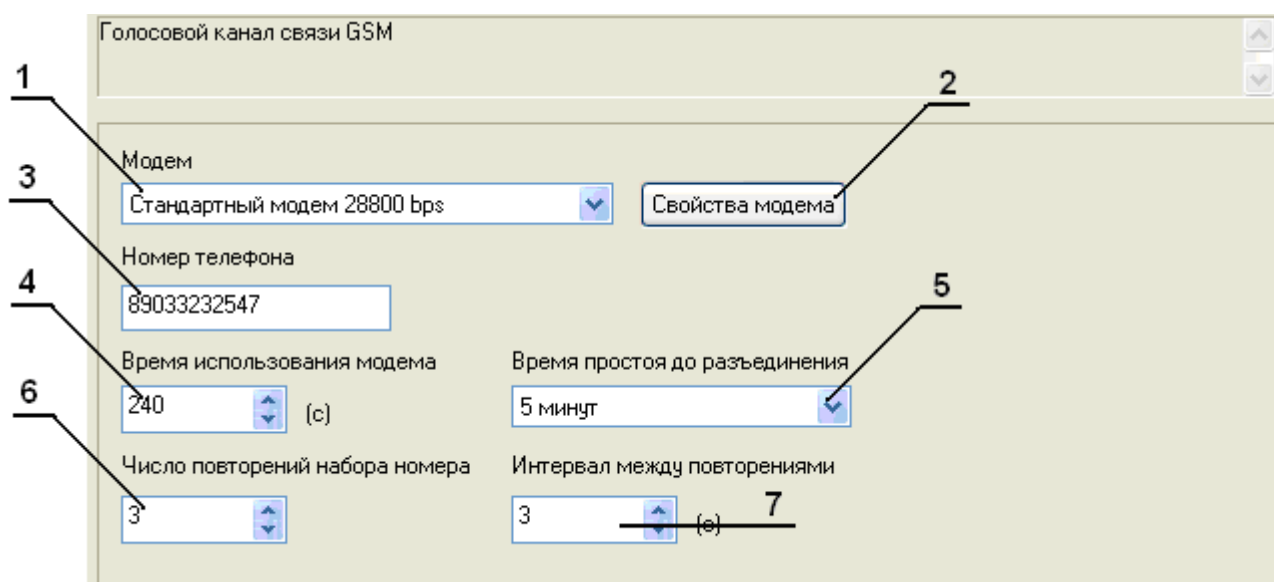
Голосовой канал связи GSM

1

2

Модем

3

Стандартный модем 28800 bps

Свойства модема

Номер телефона

89033232547

4

5

Время использования модема

Время простоя до разъединения

6

240

(c)

5 минут

Число повторений набора номера

Интервал между повторениями

3

3

(c)

7